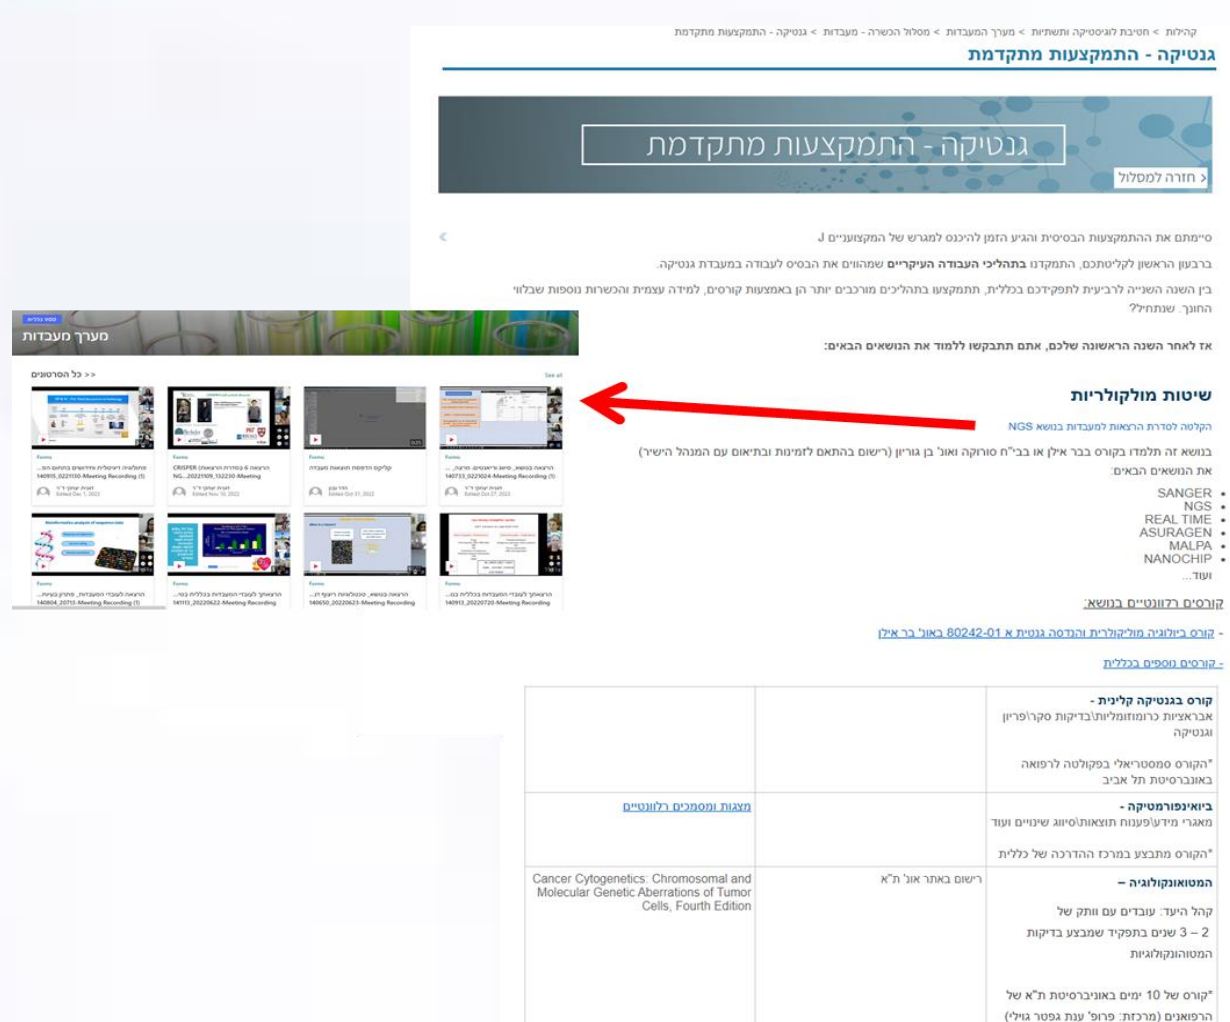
קהילות > חטיבת לוגיסטיקה ותשתיות > מערך המעבדות > מסלול הכשרה - מעבדות > גנטיקה - גנטיקה - התמקצעות מתקדמת

גנטיקה - התמקצעות מתקדמת

גנטיקה - התמקצעות מתקדמת

חזרה למסלול >

סיימתם את ההתמקצעות הבסיסית והגיע הזמן להיכנס למגרש של המקצועניים J

ברבעון הראשון לקליטתכם, התמקדנו בתהליכי העבודה העיקריים שמהווים את הבסיס לעבודה במעבדת גנטיקה.

בין השנה השנייה לרביעית לתפקידכם בכללית, תתמקצעו בתהליכים מורכבים יותר הן באמצעות קורסים, למידה עצמית והכשרות נוספות שבלווי החונך. שנתחיל?

אז לאחר השנה הראשונה שלכם, אתם תתבקשו ללמוד את הנושאים הבאים:

שיטות מולקולריות

הקלטה לסדרת הרצאות למעבדות בנושא NGS

בנושא זה תלמדו בקורס בבר אילן או בבי"ח סורוקה ואונ' בן גוריון (רישום בהתאם לזמינות ובתיאום עם המנהל הישיר) את הנושאים הבאים:

- SANGER
- NGS
- REAL TIME
- ASURAGEN
- MALPA
- NANOCHIP

ועוד...

קורסים רלוונטיים בנושא:

- קורס ביולוגיה מולקולרית והנדסה גנטית א 80242-01 באונ' בר אילן

- קורסים נוספים בכללית

ספט גלליות

מערך מעבדות

כל הסרטונים >>

See all

| קורס בגנטיקה קלינית - אבראציות כרומוזומליות\בדיקות סקר\פריון וגנטיקה "הקורס סמסטריאלי בפקולטה לרפואה באוניברסיטת תל אביב | | |
|---|---|---|
| ביואינפורמטיקה - מאגרי מידע\פענוח תוצאות\סיווג שינויים ועוד "הקורס מתבצע במרכז ההדרכה של כללית | | מצגות ומסמכים רלוונטיים |
| המטואונקולוגיה – קהל היעד: עובדים עם וותק של 2 – 3 שנים בתפקיד שמבצע בדיקות המטואונקולוגיות "קורס של 10 ימים באוניברסיטת ת"א של הרופאים (מרכזת: פרופ' ענת גפטר גוילי) | רישום באתר אונ' ת"א | Cancer Cytogenetics: Chromosomal and Molecular Genetic Aberrations of Tumor Cells, Fourth Edition |